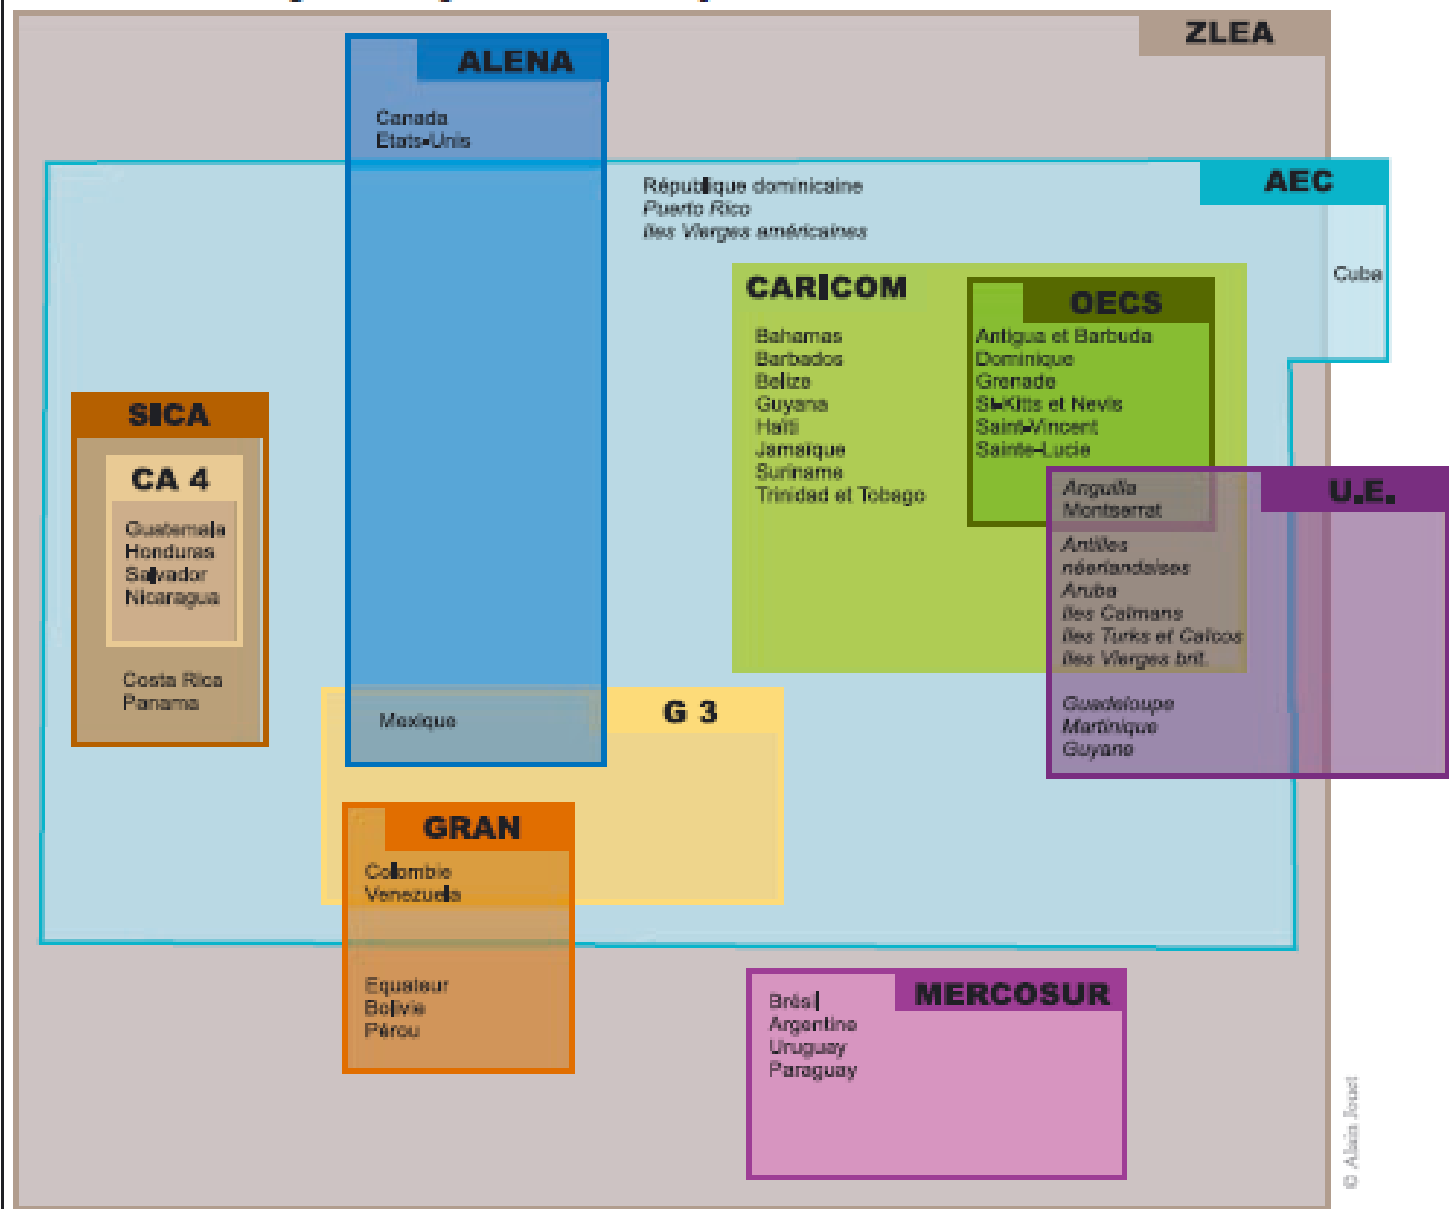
ZLEA

ALENA

Canada
Etats-Unis

AEC

République dominicaine
Puerto Rico
Îles Vierges américaines

Cuba

CARICOM

Bahamas
Barbados
Belize
Guyana
Haïti
Jamaïque
Suriname
Trinidad et Tobago

OECS

Antigua et Barbuda
Dominique
Grenade
St-Kitts et Nevis
Saint-Vincent
Sainte-Lucie

U.E.

Anguilla
Montserrat

Antilles néerlandaises
Aruba
Îles Caïmans
Îles Turks et Caïcos
Îles Vierges brit.

Guadeloupe
Martinique
Guyane

SICA

CA 4

Guatemala
Honduras
Salvador
Nicaragua

Costa Rica
Panama

Mexique

G 3

GRAN

Colombie
Venezuela

Equateur
Bolivie
Pérou

MERCOSUR

Brésil
Argentine
Uruguay
Paraguay

© Alain Jouet